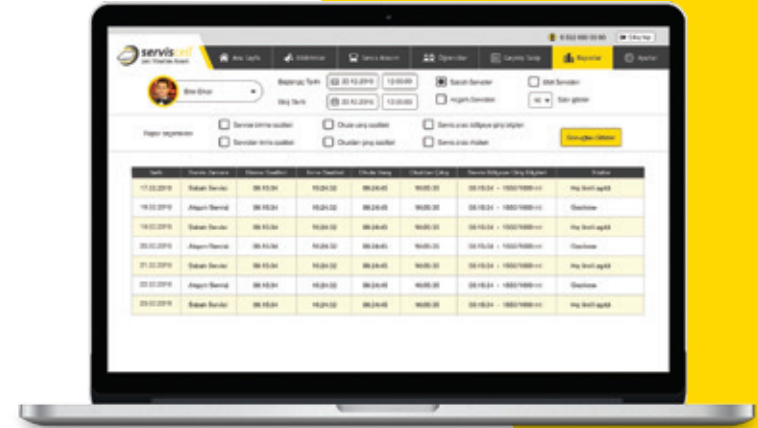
servis

Ana Sayfa

Raporlar

Ayarlar

Başlangıç Tarihi 22.02.2016 12:00:00

Bitiş Tarihi 22.02.2016 12:00:00

Sabah Servisleri

Akşam Servisleri

Rapor seçenekleri

Servise binme saatleri

Servisten inme saatleri

Okula giriş saatleri

Okuldan çıkış saatleri

Sonuçları Göster

| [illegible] | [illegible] | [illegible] | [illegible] | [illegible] | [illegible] | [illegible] | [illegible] |
|---|---|---|---|---|---|---|---|
| 17.02.2016 | Sabah Servisi | 06:15:34 | 15:24:32 | 08:24:45 | 16:05:35 | 08:15:34 - 15:50:16 | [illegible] |
| 18.02.2016 | Akşam Servisi | 06:15:34 | 15:24:32 | 08:24:45 | 16:05:35 | 08:15:34 - 15:50:16 | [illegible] |
| 19.02.2016 | Sabah Servisi | 06:15:34 | 15:24:32 | 08:24:45 | 16:05:35 | 08:15:34 - 15:50:16 | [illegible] |
| 20.02.2016 | Akşam Servisi | 06:15:34 | 15:24:32 | 08:24:45 | 16:05:35 | 08:15:34 - 15:50:16 | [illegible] |
| 21.02.2016 | Sabah Servisi | 06:15:34 | 15:24:32 | 08:24:45 | 16:05:35 | 08:15:34 - 15:50:16 | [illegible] |
| 22.02.2016 | Akşam Servisi | 06:15:34 | 15:24:32 | 08:24:45 | 16:05:35 | 08:15:34 - 15:50:16 | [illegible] |
| 23.02.2016 | Sabah Servisi | 06:15:34 | 15:24:32 | 08:24:45 | 16:05:35 | 08:15:34 - 15:50:16 | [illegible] |